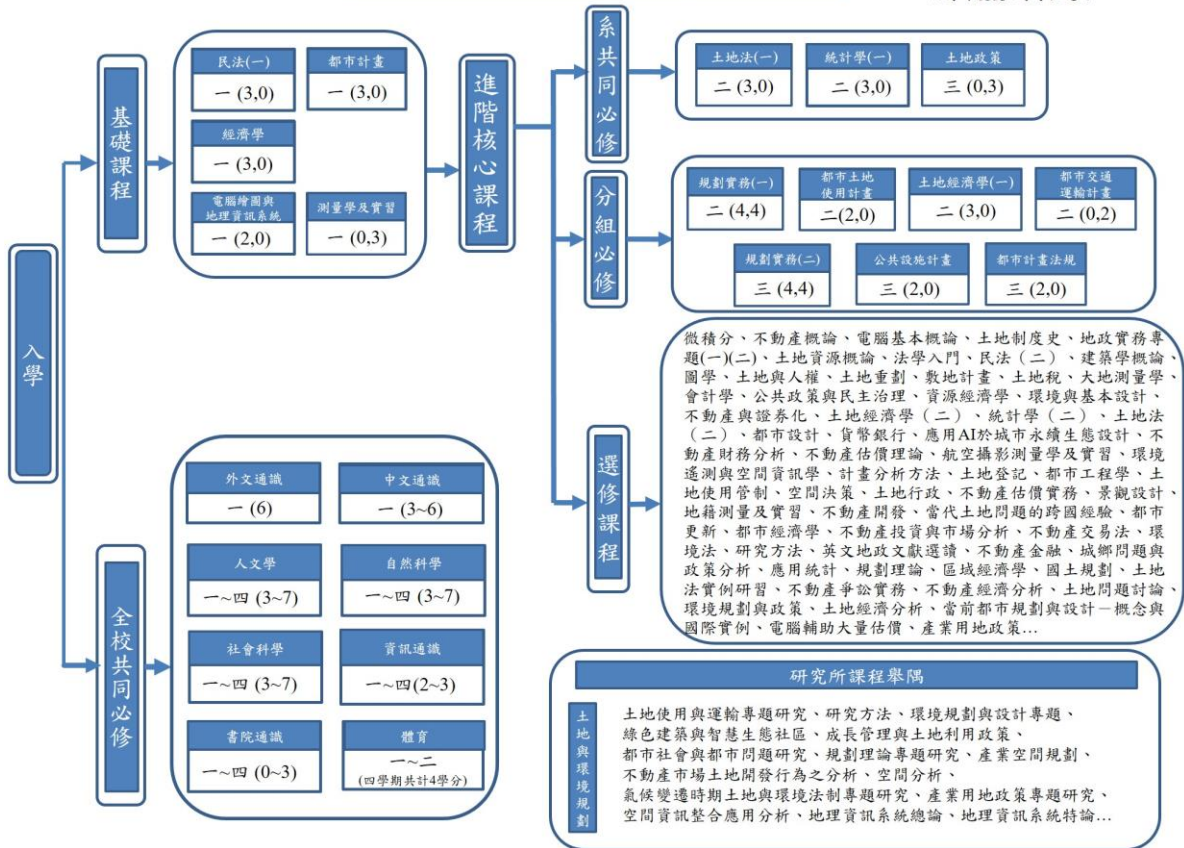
入學

基礎課程

民法(一)
一 (3,0)

都市計畫
一 (3,0)

經濟學
一 (3,0)

電腦繪圖與地理資訊系統
一 (2,0)

測量學及實習
一 (0,3)

進階核心課程

系共同必修

土地法(一)
二 (3,0)

統計學(一)
二 (3,0)

土地政策
三 (0,3)

分組必修

規劃實務(一)
二 (4,4)

都市土地使用計畫
二(2,0)

土地經濟學(一)
二 (3,0)

都市交通運輸計畫
二 (0,2)

規劃實務(二)
三 (4,4)

公共設施計畫
三 (2,0)

都市計畫法規
三 (2,0)

選修課程

微積分、不動產概論、電腦基本概論、土地制度史、地政實務專題(一)(二)、土地資源概論、法學入門、民法(二)、建築學概論、圖學、土地與人權、土地重劃、數地計畫、土地稅、大地測量學、會計學、公共政策與民主治理、資源經濟學、環境與基本設計、不動產與證券化、土地經濟學(二)、統計學(二)、土地法(二)、都市設計、貨幣銀行、應用AI於城市永續生態設計、不動產財務分析、不動產估價理論、航空攝影測量學及實習、環境遙測與空間資訊學、計畫分析方法、土地登記、都市工程學、土地使用管制、空間決策、土地行政、不動產估價實務、景觀設計、地籍測量及實習、不動產開發、當代土地問題的跨國經驗、都市更新、都市經濟學、不動產投資與市場分析、不動產交易法、環境法、研究方法、英文地政文獻選讀、不動產金融、城鄉問題與政策分析、應用統計、規劃理論、區域經濟學、國土規劃、土地法實例研習、不動產爭訟實務、不動產經濟分析、土地問題討論、環境規劃與政策、土地經濟分析、當前都市規劃與設計—概念與國際實例、電腦輔助大量估價、產業用地政策…

全校共同必修

外文通識
一 (6)

中文通識
一 (3~6)

人文學
一~四 (3~7)

自然科學
一~四 (3~7)

社會科學
一~四 (3~7)

資訊通識
一~四(2~3)

書院通識
一~四 (0~3)

體育
一~二
(四學期共計4學分)

研究所課程舉隅

土地與環境規劃

土地使用與運輸專題研究、研究方法、環境規劃與設計專題、綠色建築與智慧生態社區、成長管理與土地利用政策、都市社會與都市問題研究、規劃理論專題研究、產業空間規劃、不動產市場土地開發行為之分析、空間分析、氣候變遷時期土地與環境法制專題研究、產業用地政策專題研究、空間資訊整合應用分析、地理資訊系統總論、地理資訊系統特論…